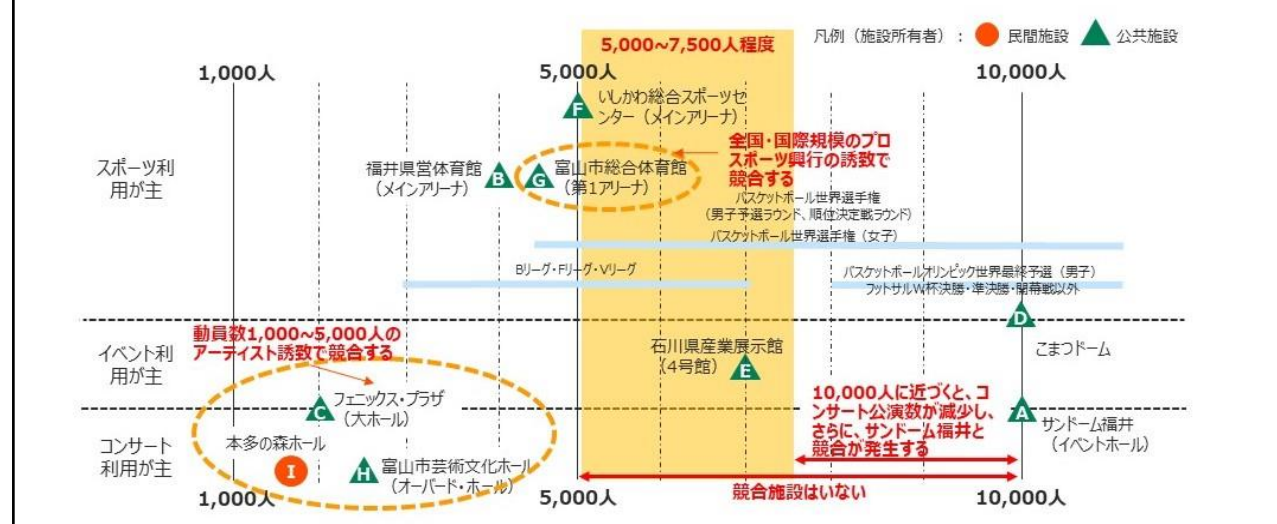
5,000~7,500人程度

凡例（施設所有者）： I 民間施設 A 公共施設

1,000人

5,000人

10,000人

スポーツ利用が主

F いしかわ総合スポーツセンター（メインアリーナ）

全国・国際規模のプロスポーツ興行の誘致で競合する

福井県営体育館（メインアリーナ） B

G 富山市総合体育館（第1アリーナ）

バスケットボール世界選手権（男子予選ラウンド、順位決定戦ラウンド）

バスケットボール世界選手権（女子）

Bリーグ・Fリーグ・Vリーグ

バスケットボールオリンピック世界最終予選（男子）

フットサルW杯決勝・準決勝・開幕戦以外

イベント利用が主

動員数1,000~5,000人のアーティスト誘致で競合する

石川県産業展示館（4号館） E

D

こまつドーム

C フェニックス・プラザ（大ホール）

10,000人に近づくと、コンサート公演数が減少し、さらに、サンドーム福井と競合が発生する

A サンドーム福井（イベントホール）

コンサート利用が主

本多の森ホール

I

H 富山市芸術文化ホール（オーバード・ホール）

1,000人

5,000人

競合施設はいない

10,000人